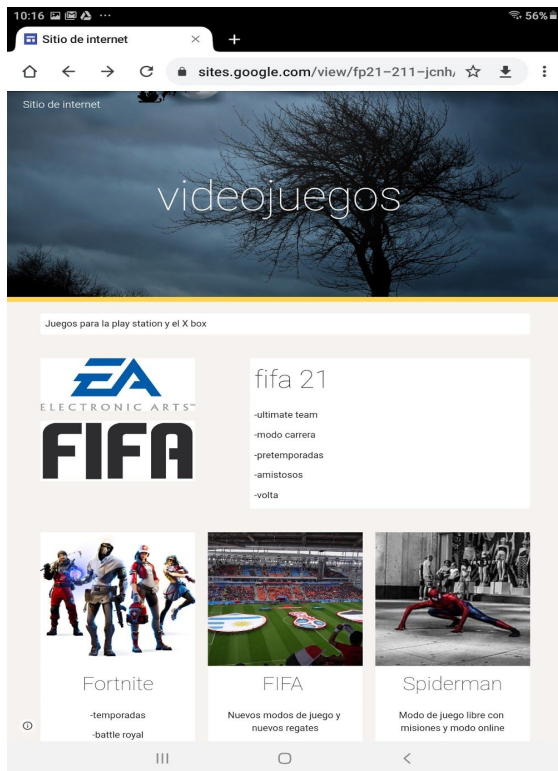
10:16 ··· 56%

Sitio de internet ×

sites.google.com/view/fp21-211-jcnh/

Sitio de internet

videojuegos

Juegos para la play station y el X box

EA ELECTRONIC ARTS™

FIFA

fifa 21

-ultimate team

-modo carrera

-pretemporadas

-amistosos

-volta

Fortnite

-temporadas

-battle royal

FIFA

Nuevos modos de juego y nuevos regates

Spiderman

Modo de juego libre con misiones y modo online